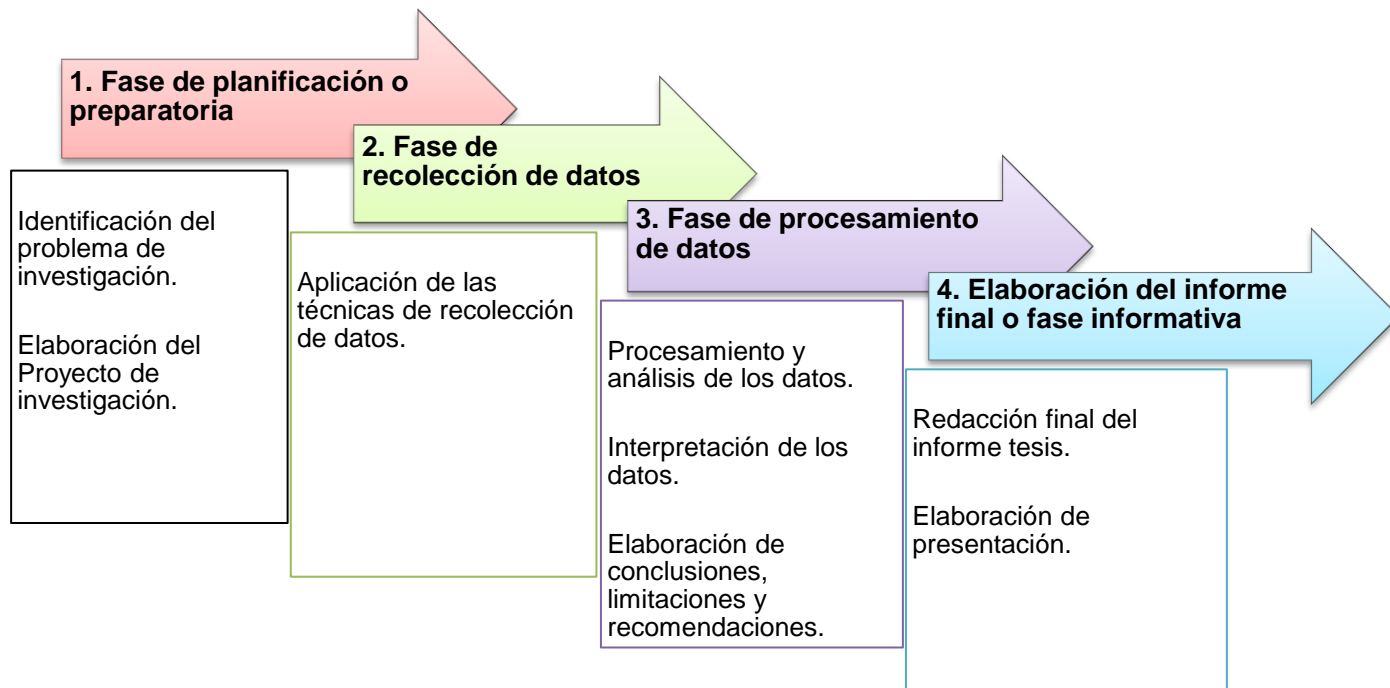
1. Fase de planificación o preparatoria

Identificación del problema de investigación.

Elaboración del Proyecto de investigación.

2. Fase de recolección de datos

Aplicación de las técnicas de recolección de datos.

3. Fase de procesamiento de datos

Procesamiento y análisis de los datos.

Interpretación de los datos.

Elaboración de conclusiones, limitaciones y recomendaciones.

4. Elaboración del informe final o fase informativa

Redacción final del informe tesis.

Elaboración de presentación.